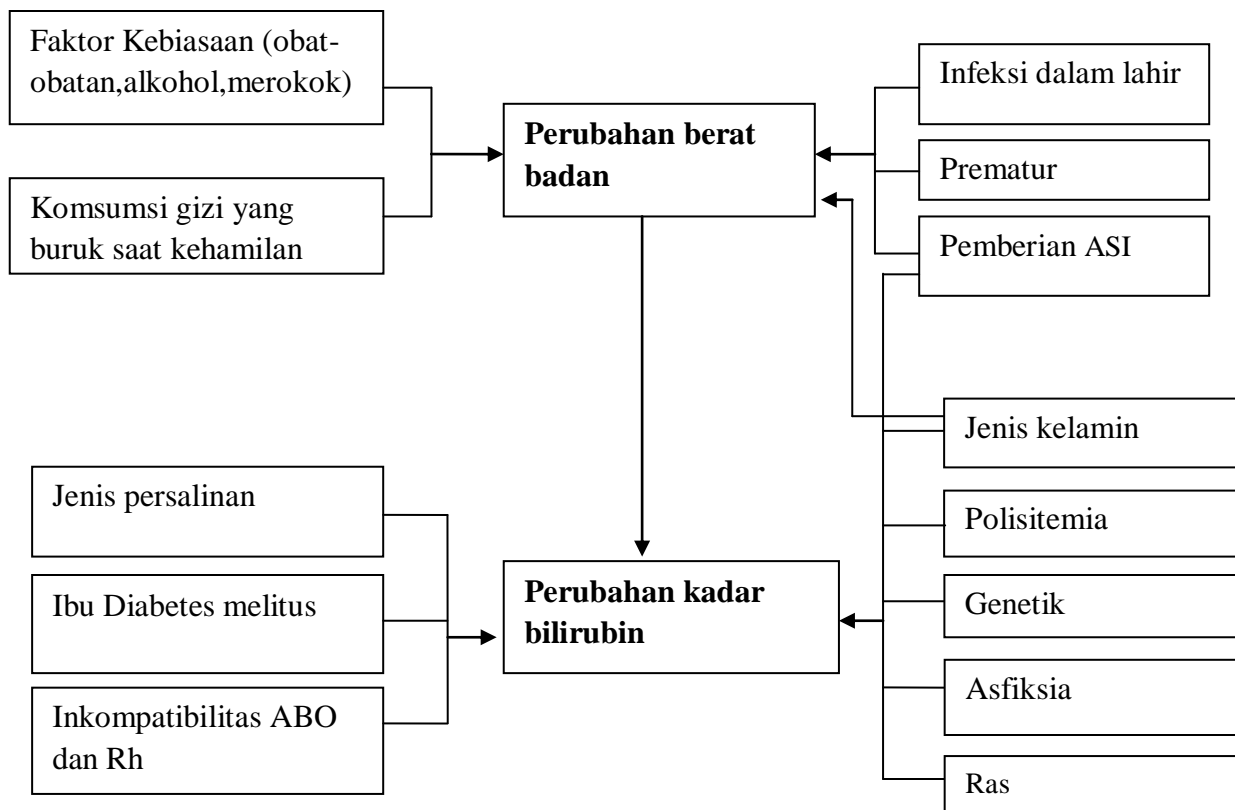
Faktor Kebiasaan (obat-obatan,alkohol,merokok)

Komsumsi gizi yang buruk saat kehamilan

Perubahan berat badan

Infeksi dalam lahir

Prematur

Pemberian ASI

Jenis kelamin

Jenis persalinan

Ibu Diabetes melitus

Inkompatibilitas ABO dan Rh

Perubahan kadar bilirubin

Polisitemia

Genetik

Asfiksia

Ras